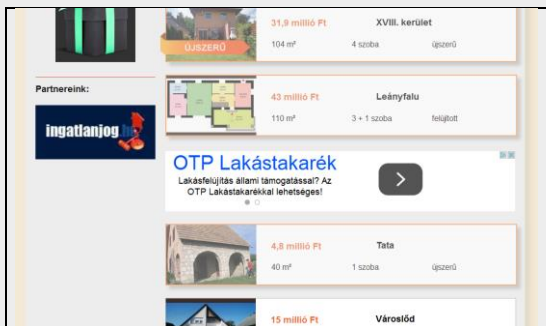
ÚJSZERŰ

31,9 millió Ft
XVIII. kerület
104 m²
4 szoba
újszerű

Partnereink:

ingatlanjog

43 millió Ft
Leányfalu
110 m²
3 + 1 szoba
felújított

OTP Lakástakarék
Lakásfelújítás állami támogatással? Az OTP Lakástakarékkal lehetséges!

4,8 millió Ft
Tata
40 m²
1 szoba
újszerű

15 millió Ft
Városlőd